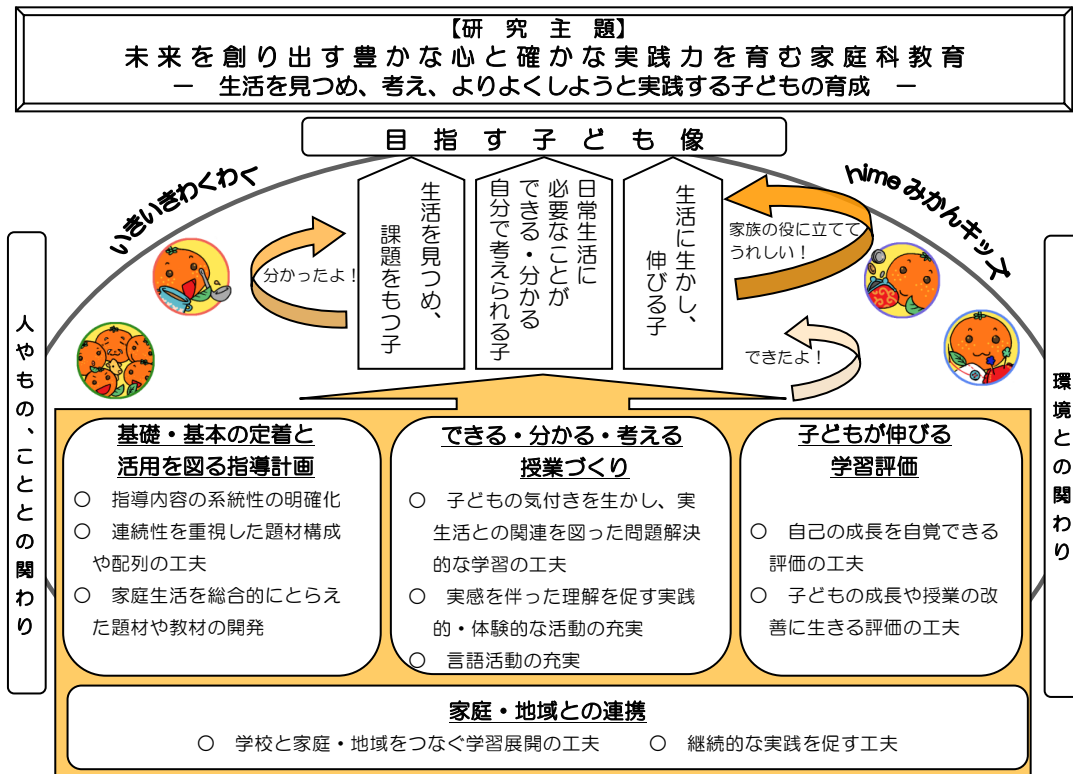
【研　究　主　題】
未来を創り出す豊かな心と確かな実践力を育む家庭科教育
－　生活を見つめ、考え、よりよくしようと実践する子どもの育成　－

目　指　す　子　ど　も　像

いきいきわくわく

himeみかんキッズ

人やもの、こととの関わり

環境との関わり

分かったよ！

生活を見つめ、課題をもつ子

日常生活に必要なことができる・分かる自分で考えられる子

生活に生かし、伸びる子

家族の役に立ててうれしい！

できたよ！

基礎・基本の定着と活用を図る指導計画

○　指導内容の系統性の明確化
○　連続性を重視した題材構成や配列の工夫
○　家庭生活を総合的にとらえた題材や教材の開発

できる・分かる・考える授業づくり

○　子どもの気付きを生かし、実生活との関連を図った問題解決的な学習の工夫
○　実感を伴った理解を促す実践的・体験的な活動の充実
○　言語活動の充実

子どもが伸びる学習評価

○　自己の成長を自覚できる評価の工夫
○　子どもの成長や授業の改善に生きる評価の工夫

家庭・地域との連携

○　学校と家庭・地域をつなぐ学習展開の工夫　　○　継続的な実践を促す工夫